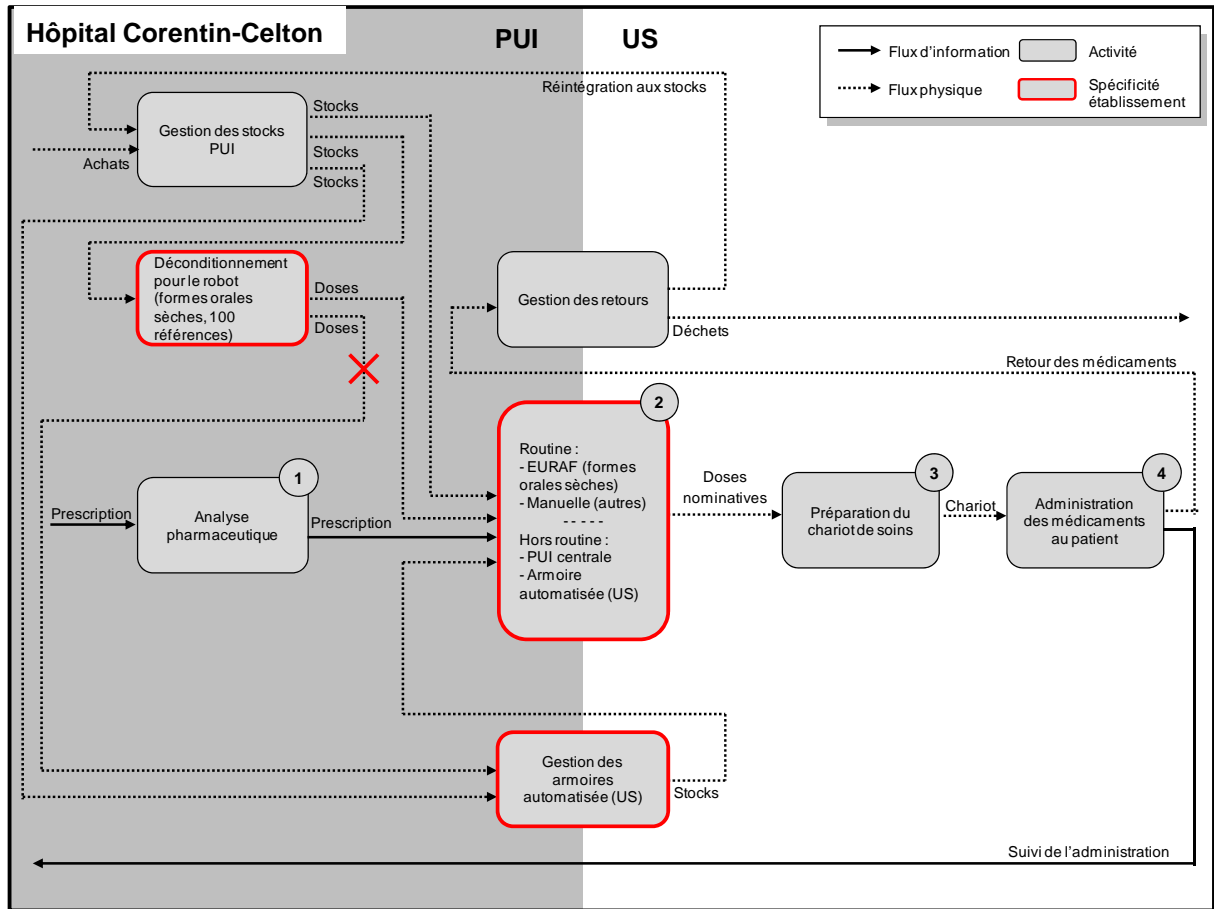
Hôpital Corentin-Celton

PUI

US

Flux d'information

Activité

Flux physique

Spécificité établissement

Réintégration aux stocks

Gestion des stocks PUI

Stocks

Stocks

Stocks

Achats

Déconditionnement pour le robot (formes orales sèches, 100 références)

Doses

Doses

Gestion des retours

Déchets

Retour des médicaments

1

Analyse pharmaceutique

Prescription

Prescription

2

Routine :
- EURAF (formes orales sèches)
- Manuelle (autres)
- - - - -
Hors routine :
- PUI centrale
- Armoire automatisée (US)

Doses nominatives

3

Préparation du chariot de soins

Chariot

4

Administration des médicaments au patient

Gestion des armoires automatisée (US)

Stocks

Suivi de l'administration